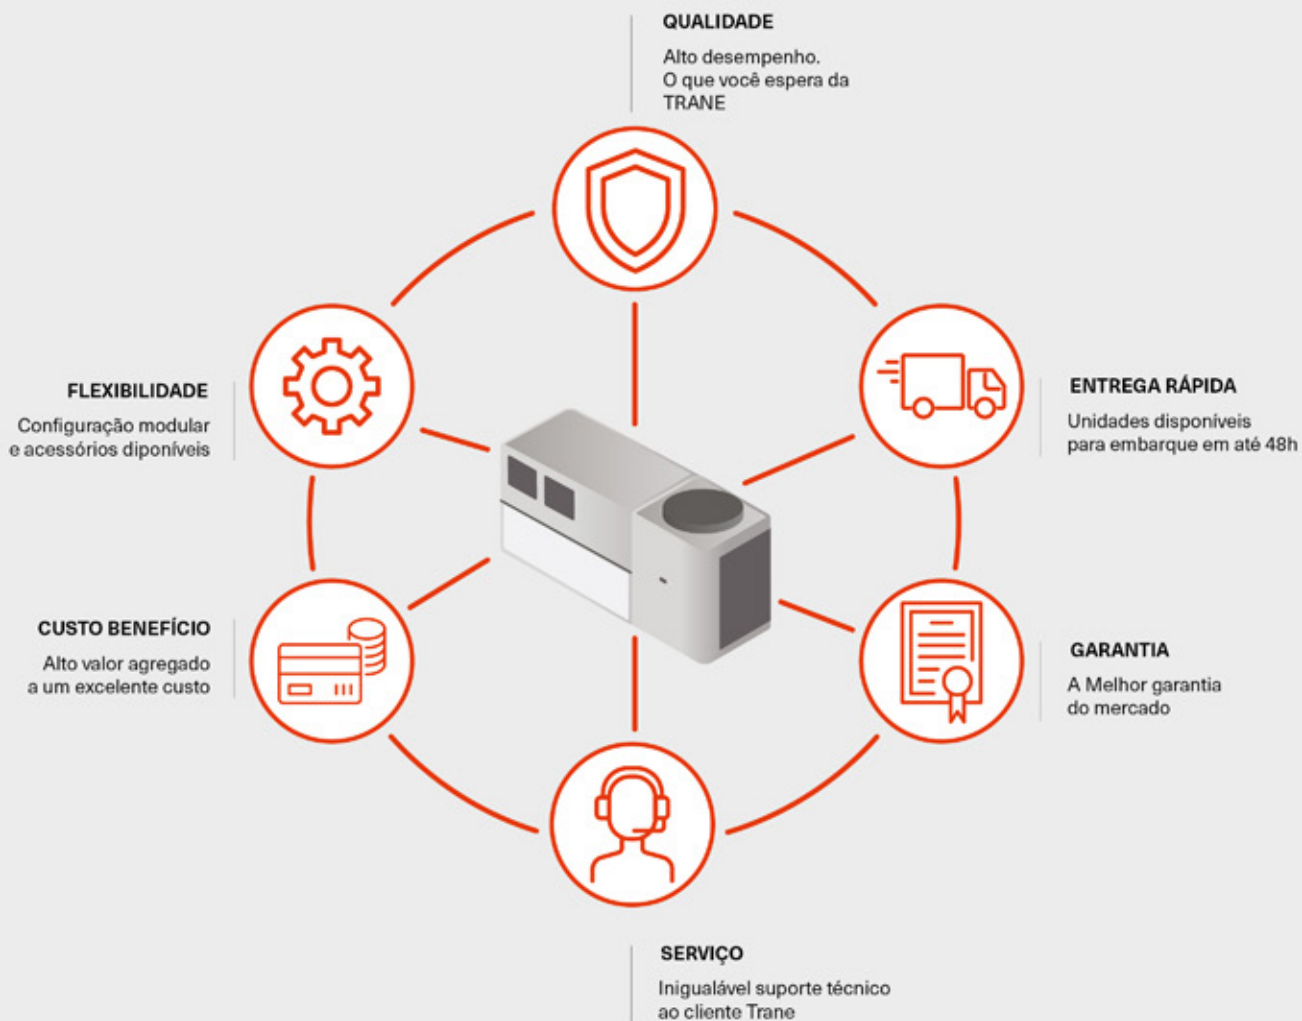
QUALIDADE

Alto desempenho. O que você espera da TRANE

FLEXIBILIDADE

Configuração modular e acessórios diponíveis

ENTREGA RÁPIDA

Unidades disponíveis para embarque em até 48h

CUSTO BENEFÍCIO

Alto valor agregado a um excelente custo

GARANTIA

A Melhor garantia do mercado

SERVIÇO

Inigualável suporte técnico ao cliente Trane